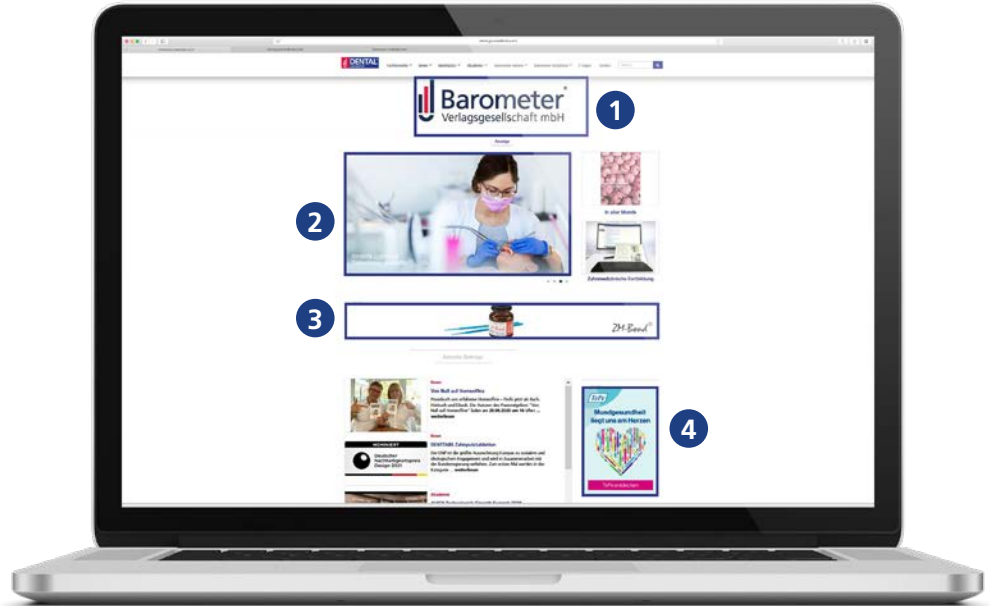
DENTAL

Barometer®
Verlagsgesellschaft mbH

1

2

3

4

In aller Munde

Zahnmedizinische Fortbildung

ZM-Bond®

News

Von Null auf Vorreiter

News

DENTTABS Zahnputztabletten

Deutscher Nachhaltigkeitspreis Design 2021

Akademie

TePe

Mundgesundheit liegt uns am Herzen

TePe entdecken